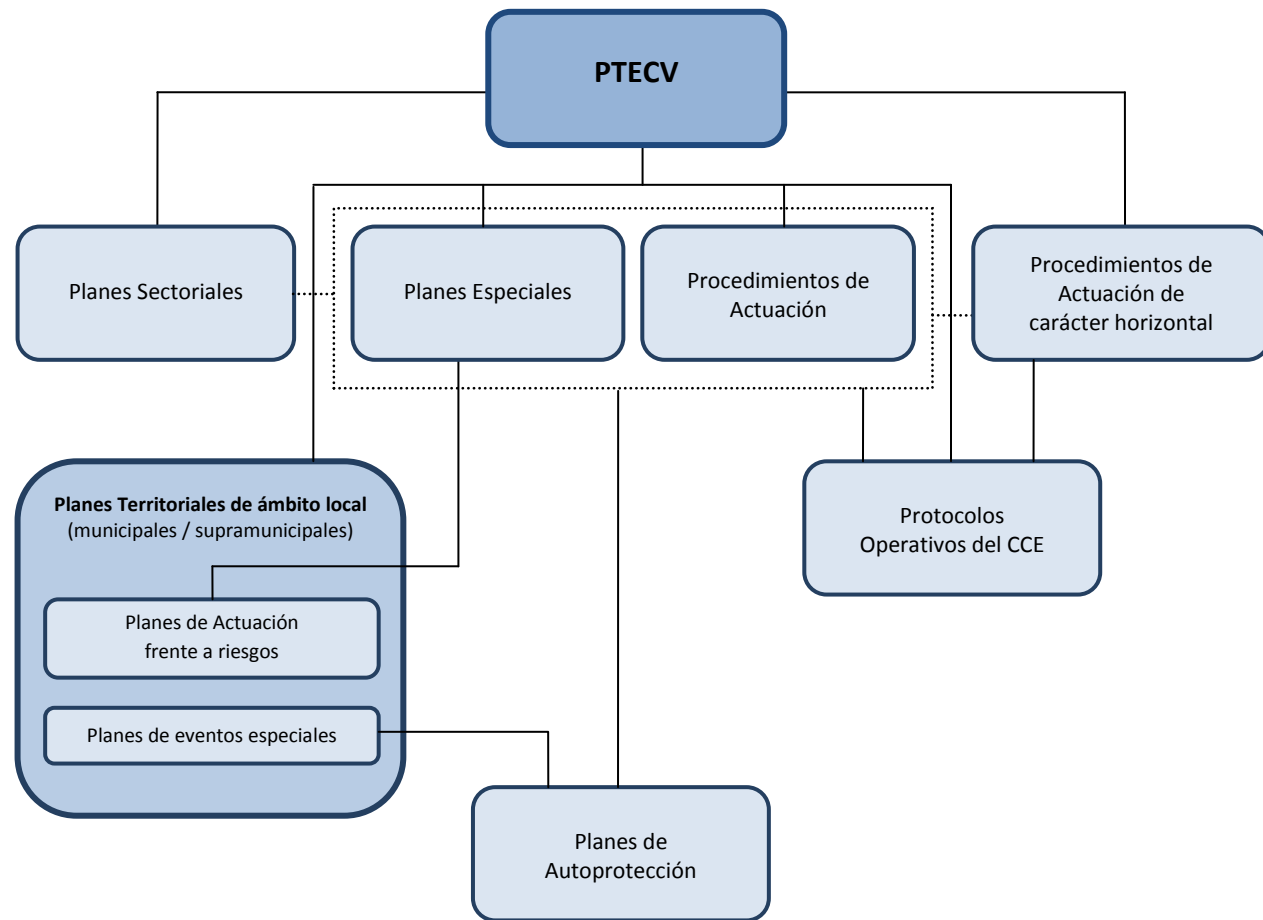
PTECV

Planes Sectoriales

Planes Especiales

Procedimientos de Actuación

Procedimientos de Actuación de carácter horizontal

Planes Territoriales de ámbito local
(municipales / supramunicipales)

Planes de Actuación frente a riesgos

Planes de eventos especiales

Protocolos Operativos del CCE

Planes de Autoprotección